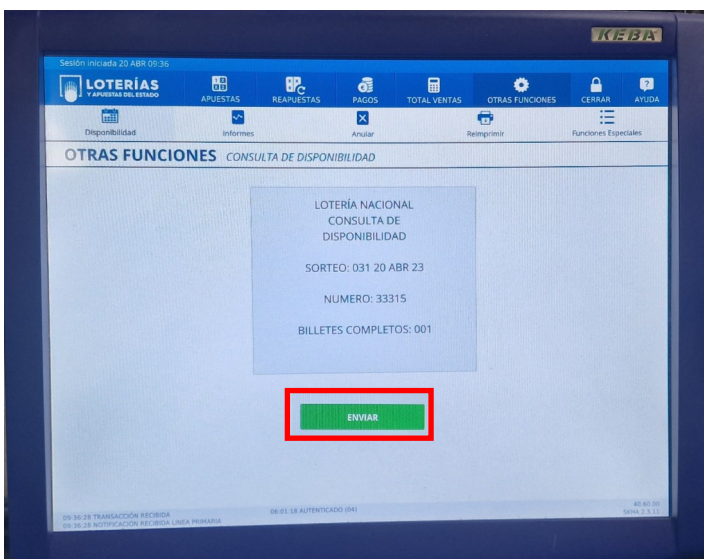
KEBA

Sesión iniciada 20 ABR 09:36

LOTERÍAS Y APUESTAS DEL ESTADO

APUESTAS REAPUESTAS PAGOS TOTAL VENTAS OTRAS FUNCIONES CERRAR AYUDA

Disponibilidad Informes Anular Reimprimir Funciones Especiales

OTRAS FUNCIONES CONSULTA DE DISPONIBILIDAD

LOTERÍA NACIONAL
CONSULTA DE
DISPONIBILIDAD

SORTEO: 031 20 ABR 23

NUMERO: 33315

BILLETES COMPLETOS: 001

ENVIAR

09:36:28 TRANSACCIÓN RECIBIDA
09:36:28 NOTIFICACIÓN RECIBIDA LINEA PRIMARIA

08:01:18 AUTENTICADO (04)

40 60 70
SKIN4 2.3.11